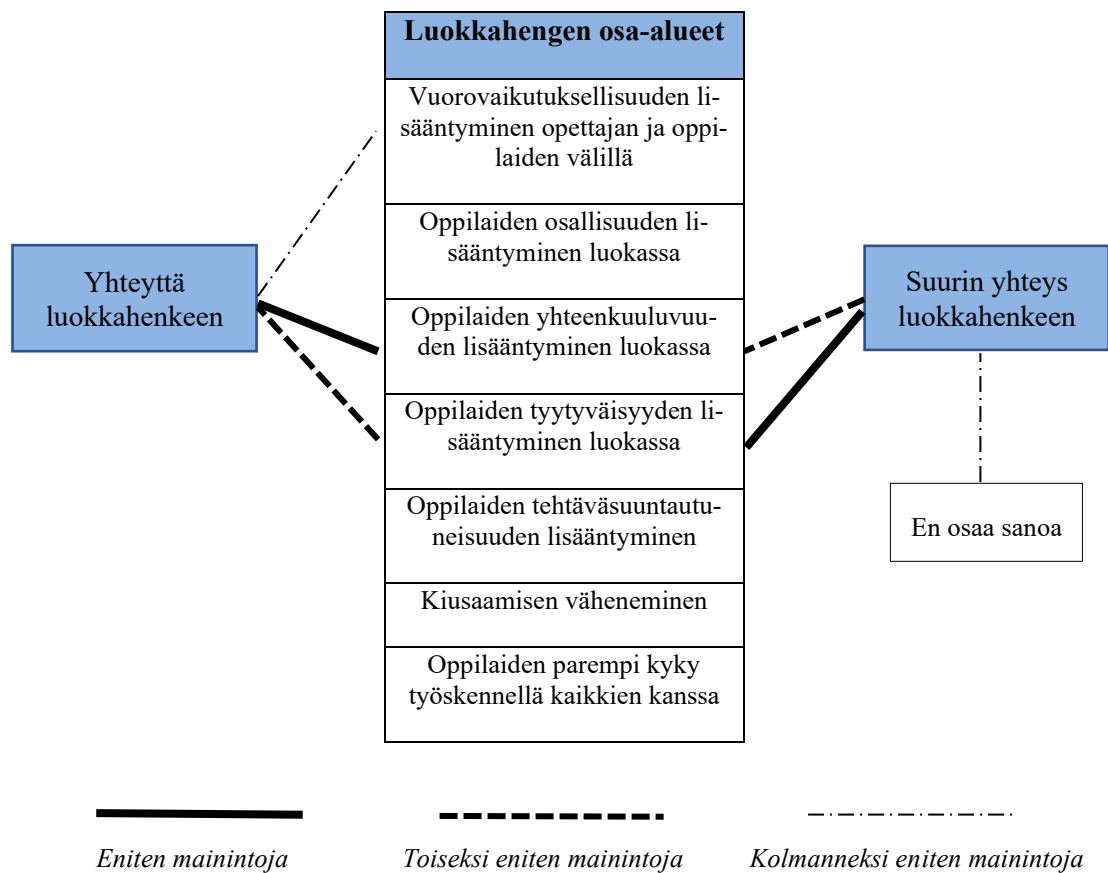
Luokkahengen osa-alueet

Vuorovaikutuksellisuuden lisääntyminen opettajan ja oppilaiden välillä

Oppilaiden osallisuuden lisääntyminen luokassa

Oppilaiden yhteenkuuluvuuden lisääntyminen luokassa

Oppilaiden tyytyväisyyden lisääntyminen luokassa

Oppilaiden tehtäväsuuntautuneisuuden lisääntyminen

Kiusaamisen väheneminen

Oppilaiden parempi kyky työskennellä kaikkien kanssa

Yhteyttä luokkahenkeen

Suurin yhteys luokkahenkeen

En osaa sanoa

Eniten mainintoja

Toiseksi eniten mainintoja

Kolmanneksi eniten mainintoja